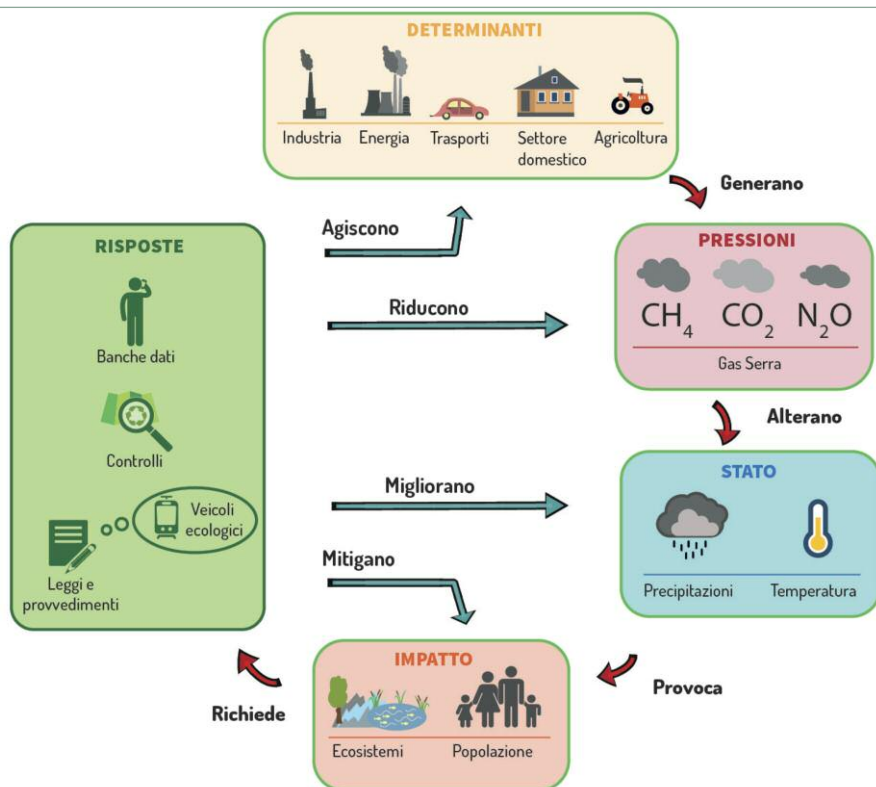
DETERMINANTI

Industria Energia Trasporti Settore domestico Agricoltura

Generano

PRESSIONI

$CH_4$ $CO_2$ $N_2O$

Gas Serra

Alterano

STATO

Precipitazioni Temperatura

Provoca

IMPATTO

Ecosistemi Popolazione

Richiede

RISPOSTE

Banche dati

Controlli

Veicoli ecologici

Leggi e provvedimenti

Agiscono

Riducono

Migliorano

Mitigano